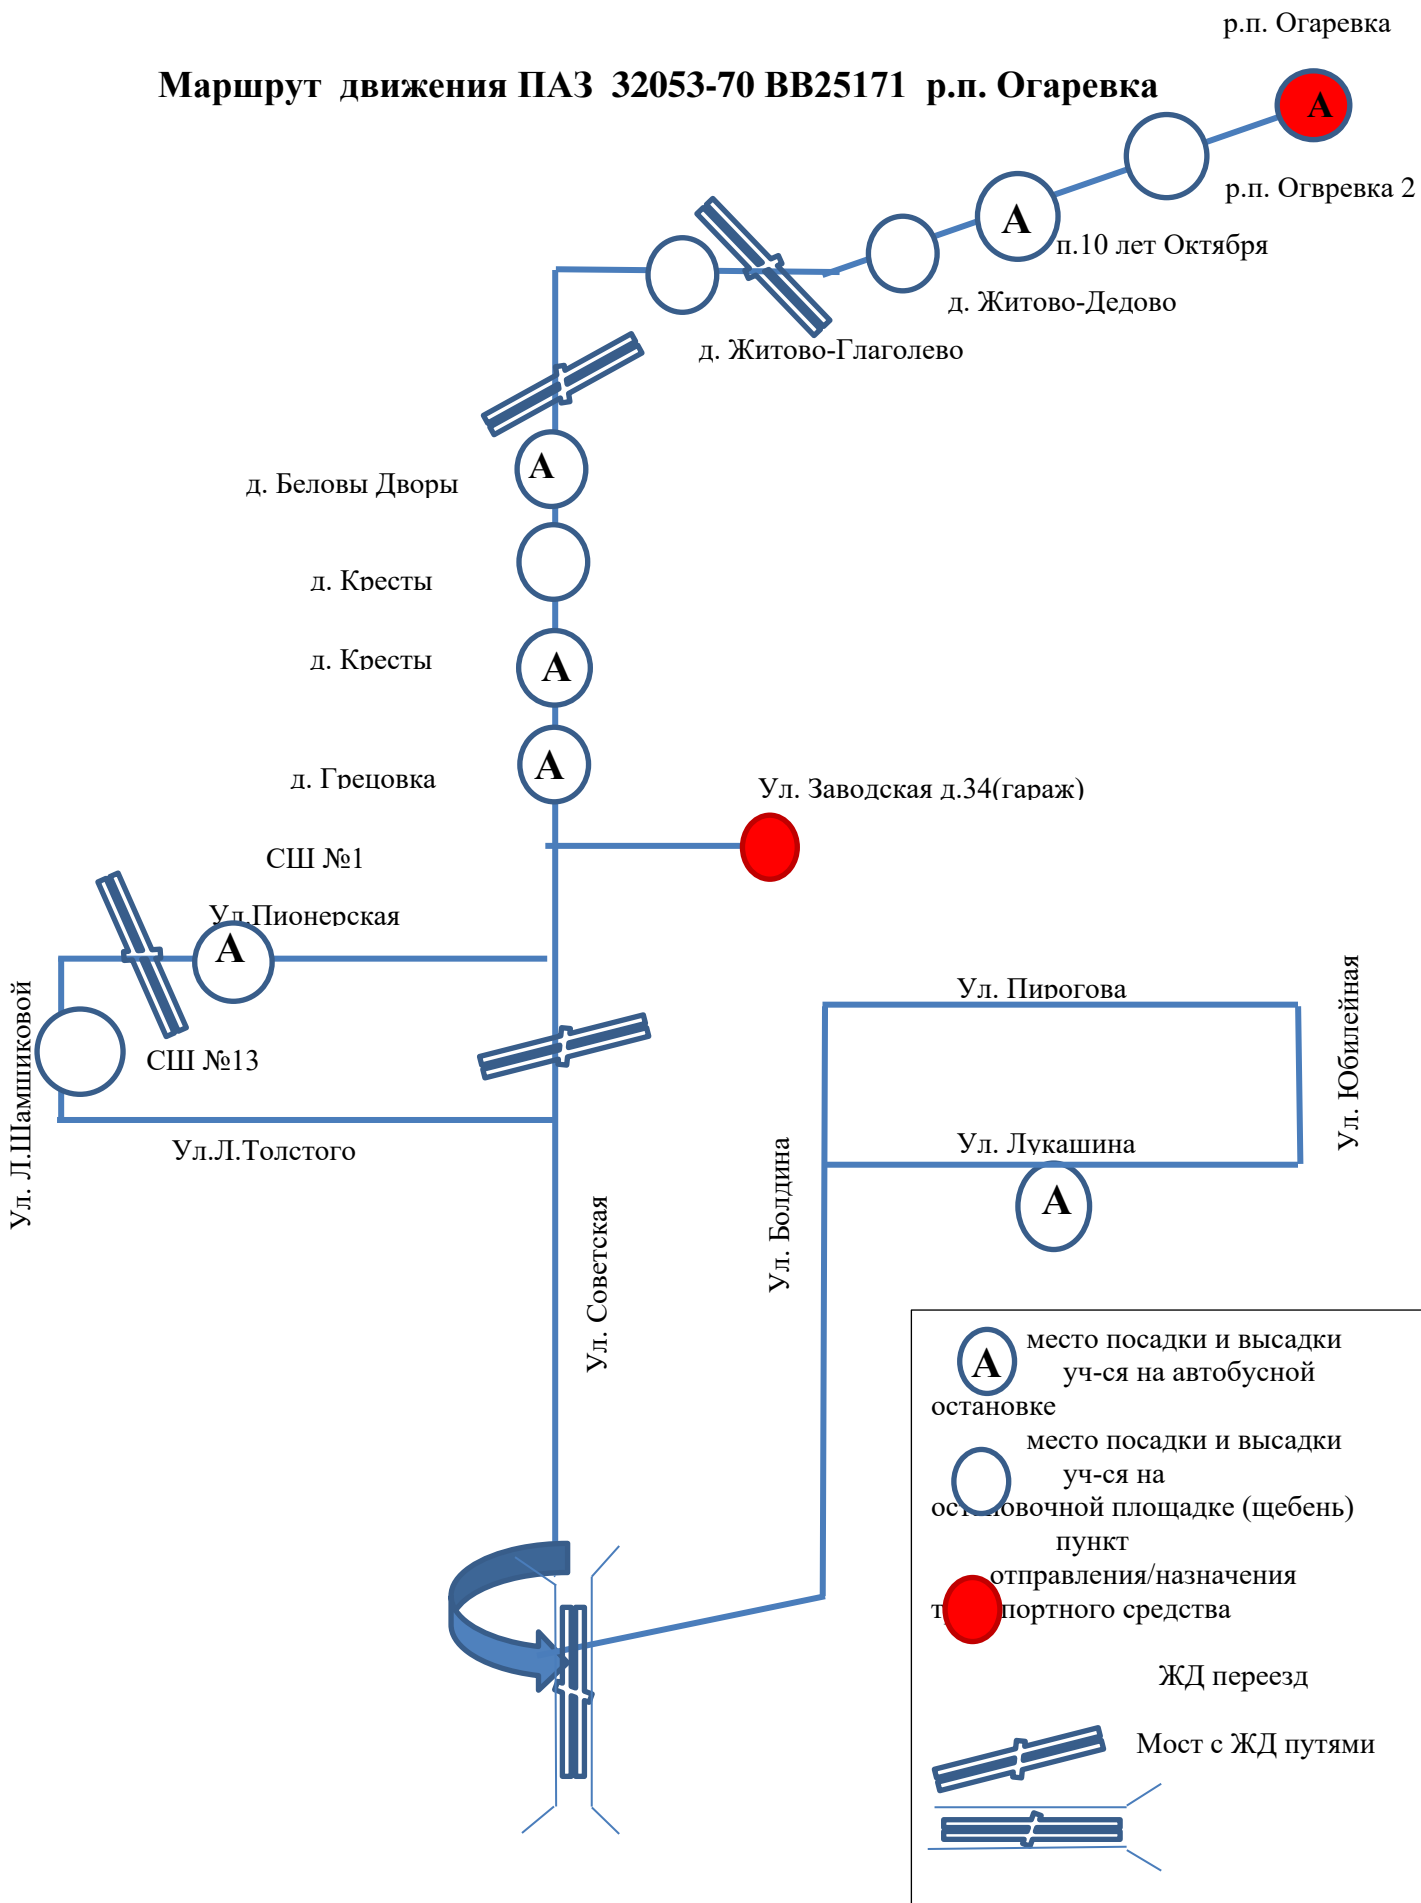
р.п. Огаревка

Маршрут движения ПАЗ 32053-70 ВВ25171 р.п. Огаревка

А

р.п. Огрвревка 2

А

п.10 лет Октября

д. Житово-Дедово

д. Житово-Глаголево

А

д. Беловы Дворы

д. Кресты

А

д. Кресты

А

д. Грецовка

Ул. Заводская д.34(гараж)

СШ №1

Ул.Пионерская

А

Ул. Пирогова

Ул. Юбилейная

Ул. Л.Шамшиковой

СШ №13

Ул.Л.Толстого

Ул. Лукашина

А

Ул. Болдина

Ул. Советская

А место посадки и высадки уч-ся на автобусной остановке

место посадки и высадки уч-ся на ост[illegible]овочной площадке (щебень)

пункт отправления/назначения т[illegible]портного средства

ЖД переезд

Мост с ЖД путями